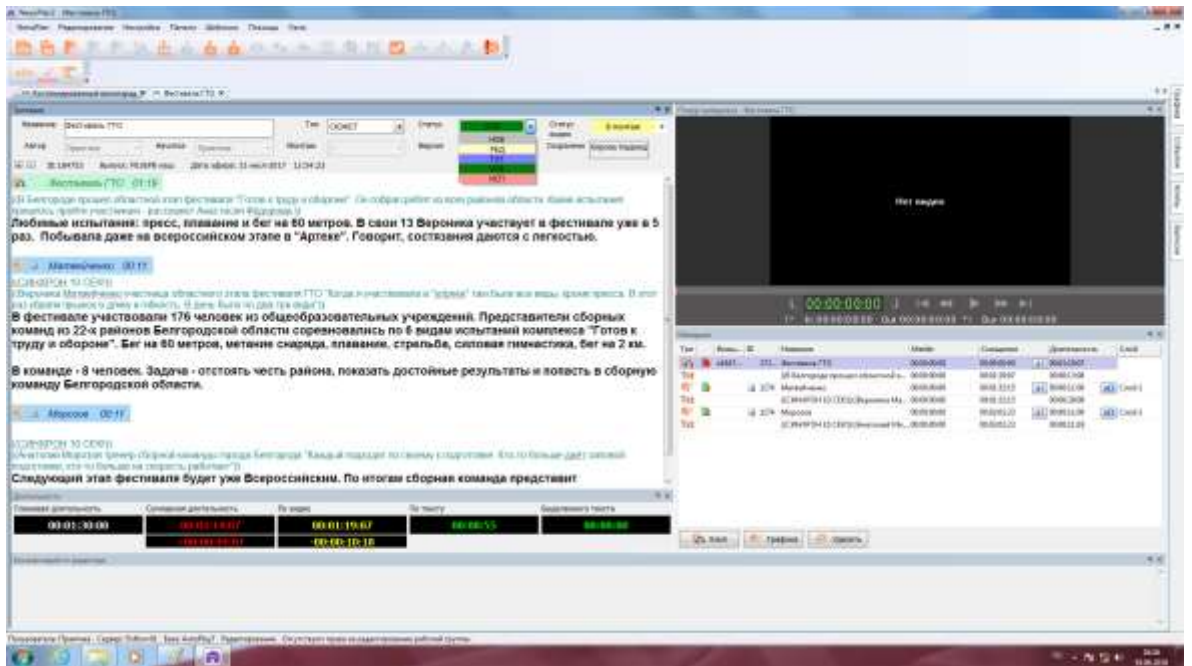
Фестиваль ГТО

Нет видео

00:00:00:00

Любимые испытания: пресс, плавание и бег на 60 метров. В свои 13 Вероника участвует в фестивале уже в 5 раз. Побывала даже на всероссийском этапе в "Артеке". Говорит, состязания даются с легкостью.

Матвейченко 00:11

В фестивале участвовали 176 человек из общеобразовательных учреждений. Представители сборных команд из 22-х районов Белгородской области соревновались по 8 видам испытаний комплекса "Готов к труду и обороне". Бег на 60 метров, метание снаряда, плавание, стрельба, силовая гимнастика, бег на 2 км.

В команде - 8 человек. Задача - отстоять честь района, показать достойные результаты и попасть в сборную команду Белгородской области.

Морозов 00:11

Следующий этап фестиваля будет уже Всероссийским. По итогам сборная команда представит

00:01:30:00

00:01:19:67

00:00:10:18

00:00:55

Фестиваль ГТО

Матвейченко

Морозов